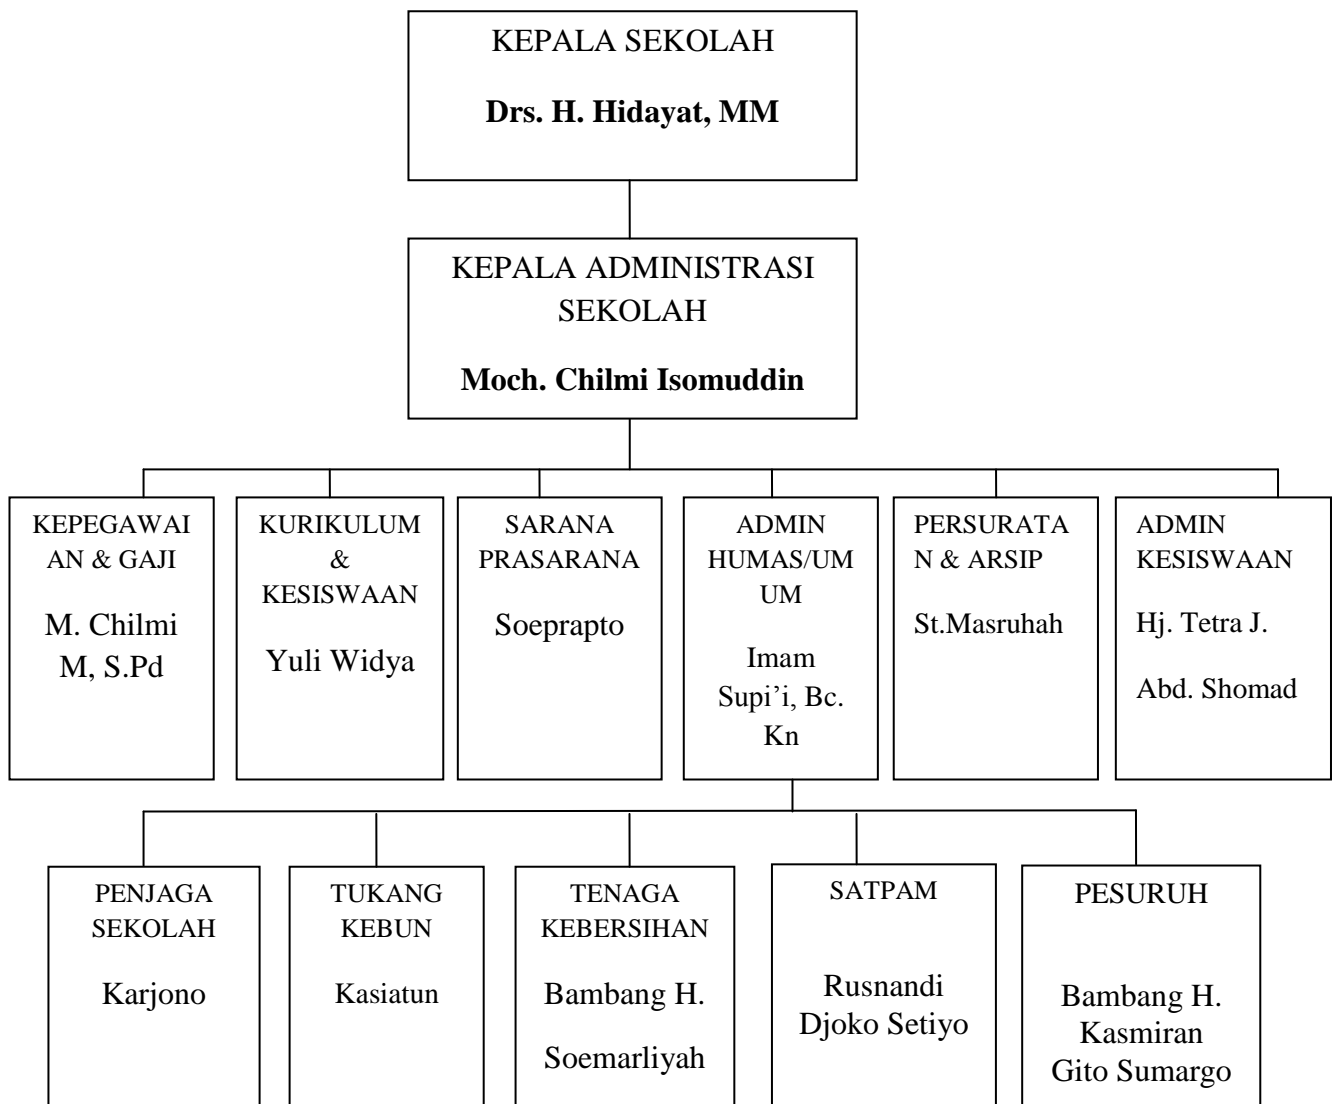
KEPALA SEKOLAH

**Drs. H. Hidayat, MM**

KEPALA ADMINISTRASI SEKOLAH

**Moch. Chilmi Isomuddin**

KEPEGAWAI AN & GAJI

M. Chilmi M, S.Pd

KURIKULUM & KESISWAAN

Yuli Widya

SARANA PRASARANA

Soeprapto

ADMIN HUMAS/UM UM

Imam Supi'i, Bc. Kn

PERSURATA N & ARSIP

St.Masruhah

ADMIN KESISWAAN

Hj. Tetra J.

Abd. Shomad

PENJAGA SEKOLAH

Karjono

TUKANG KEBUN

Kasiatun

TENAGA KEBERSIHAN

Bambang H.

Soemarliyah

SATPAM

Rusnandi
Djoko Setiyo

PESURUH

Bambang H.
Kasmiran
Gito Sumargo